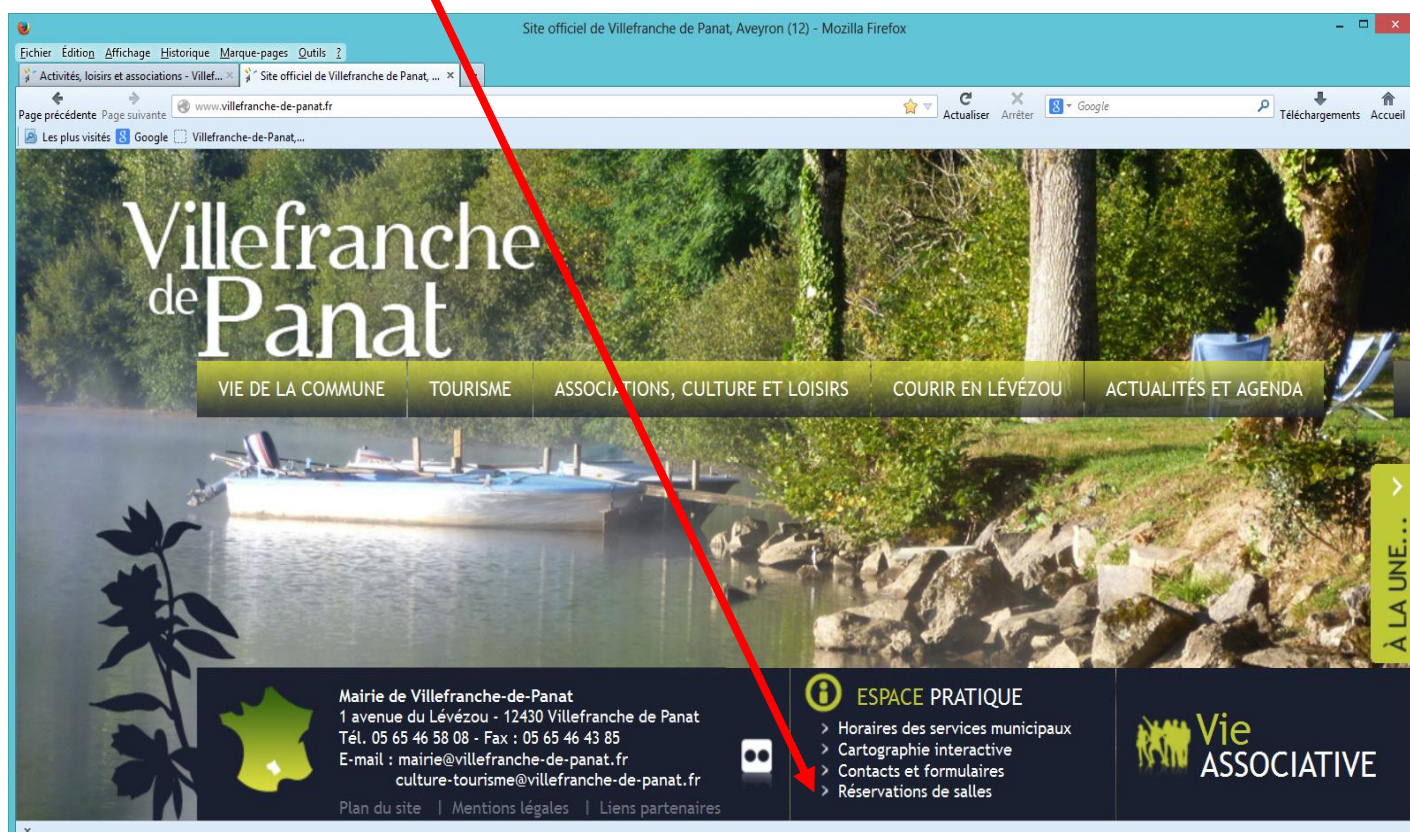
Site officiel de Villefranche de Panat, Aveyron (12) - Mozilla Firefox

Fichier Édition Affichage Historique Marque-pages Outils ?

Activités, loisirs et associations - Villef... × Site officiel de Villefranche de Panat, ... ×

Page précédente Page suivante www.villefranche-de-panat.fr Actualiser Arrêter Google Téléchargements Accueil

Les plus visités Google Villefranche-de-Panat,...

Villefranche de Panat

VIE DE LA COMMUNE TOURISME ASSOCIATIONS, CULTURE ET LOISIRS COURIR EN LÉVÉZOU ACTUALITÉS ET AGENDA

À LA UNE...

Mairie de Villefranche-de-Panat
1 avenue du Lévézou - 12430 Villefranche de Panat
Tél. 05 65 46 58 08 - Fax : 05 65 46 43 85
E-mail : mairie@villefranche-de-panat.fr
culture-tourisme@villefranche-de-panat.fr

Plan du site | Mentions légales | Liens partenaires

ESPACE PRATIQUE
> Horaires des services municipaux
> Cartographie interactive
> Contacts et formulaires
> Réservations de salles

Vie ASSOCIATIVE